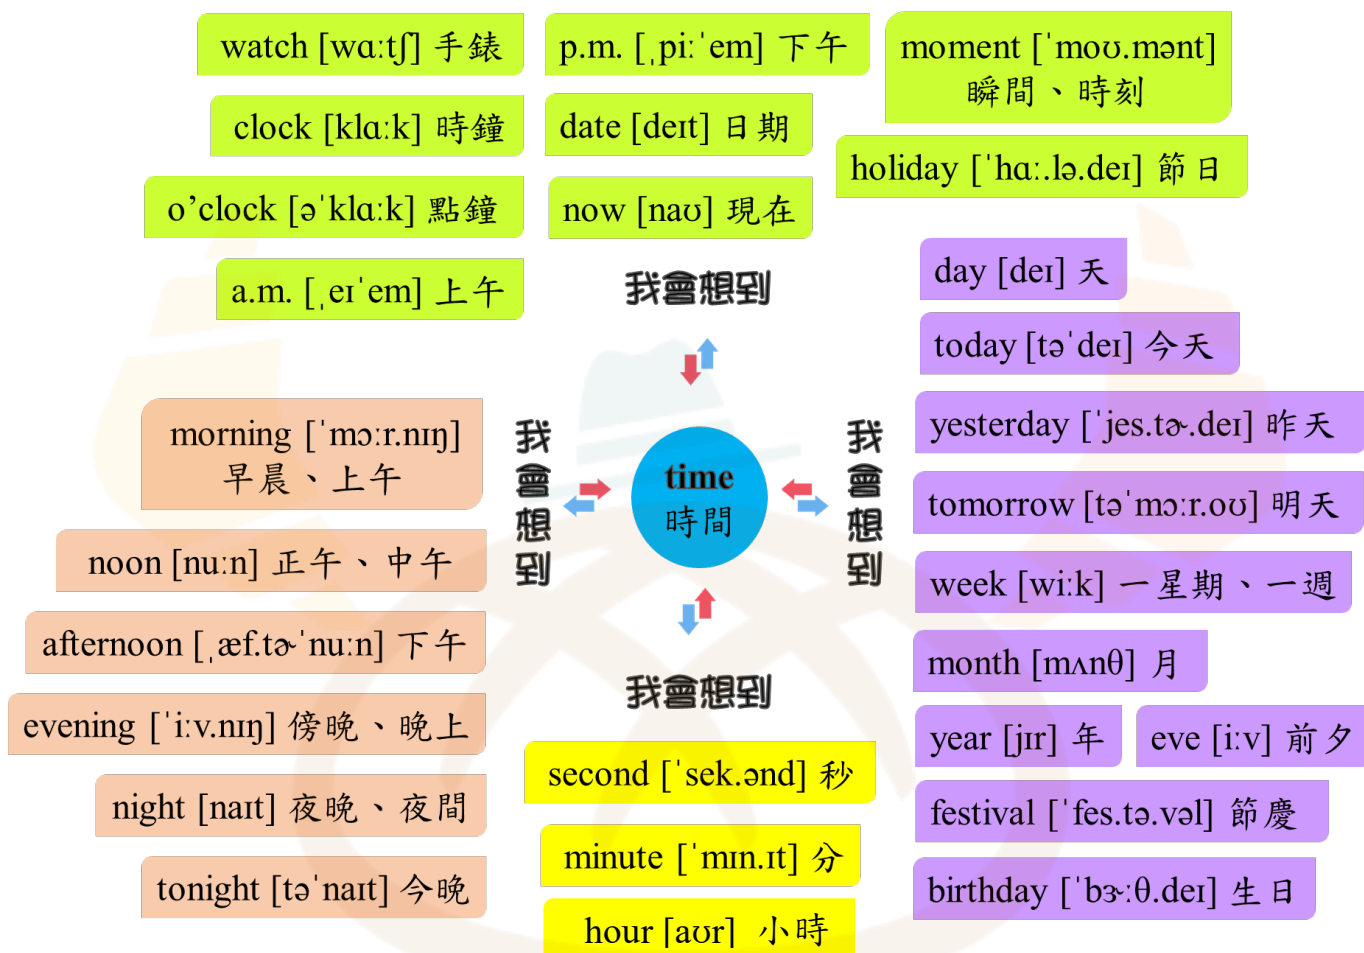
watch [wɑːtʃ] 手錶

clock [klɑːk] 時鐘

o’clock [əˈklɑːk] 點鐘

a.m. [ˌeɪˈem] 上午

p.m. [ˌpiːˈem] 下午

date [deɪt] 日期

now [naʊ] 現在

moment [ˈmoʊ.mənt] 瞬間、時刻

holiday [ˈhɑː.lə.deɪ] 節日

我會想到

day [deɪ] 天

today [təˈdeɪ] 今天

yesterday [ˈjes.tɚ.deɪ] 昨天

tomorrow [təˈmɔːr.oʊ] 明天

week [wiːk] 一星期、一週

month [mʌnθ] 月

year [jɪr] 年

eve [iːv] 前夕

festival [ˈfes.tə.vəl] 節慶

birthday [ˈbɝːθ.deɪ] 生日

我會想到

time 時間

我會想到

morning [ˈmɔːr.nɪŋ] 早晨、上午

noon [nuːn] 正午、中午

afternoon [ˌæf.tɚˈnuːn] 下午

evening [ˈiːv.nɪŋ] 傍晚、晚上

night [naɪt] 夜晚、夜間

tonight [təˈnaɪt] 今晚

我會想到

second [ˈsek.ənd] 秒

minute [ˈmɪn.ɪt] 分

hour [aʊr] 小時